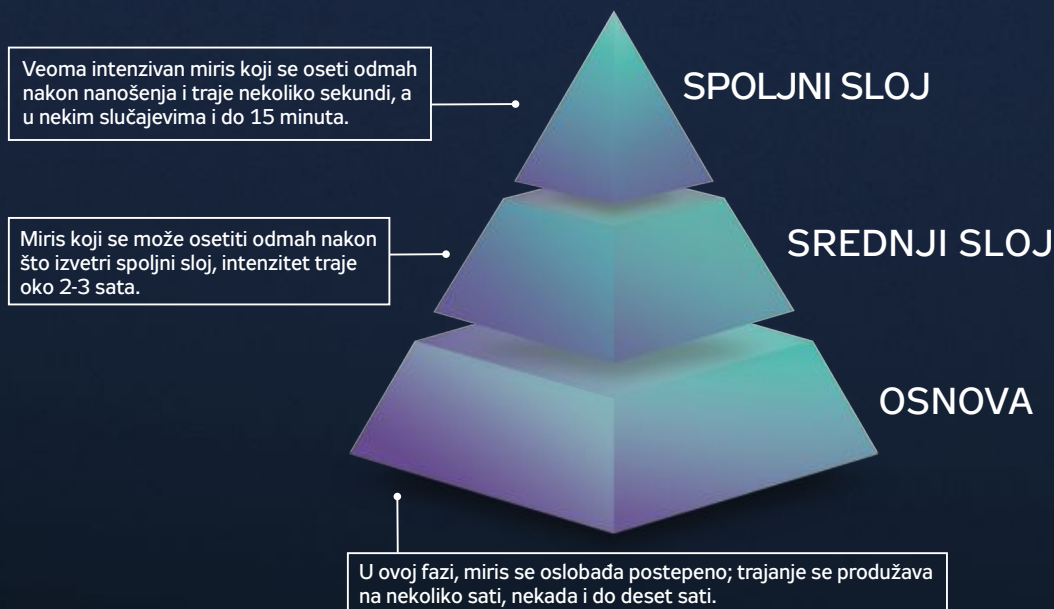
Veoma intenzivan miris koji se oseti odmah nakon nanošenja i traje nekoliko sekundi, a u nekim slučajevima i do 15 minuta.

SPOLJNI SLOJ

Miris koji se može osetiti odmah nakon što izvetri spoljni sloj, intenzitet traje oko 2-3 sata.

SREDNJI SLOJ

OSNOVA

U ovoj fazi, miris se oslobađa postepeno; trajanje se produžava na nekoliko sati, nekada i do deset sati.